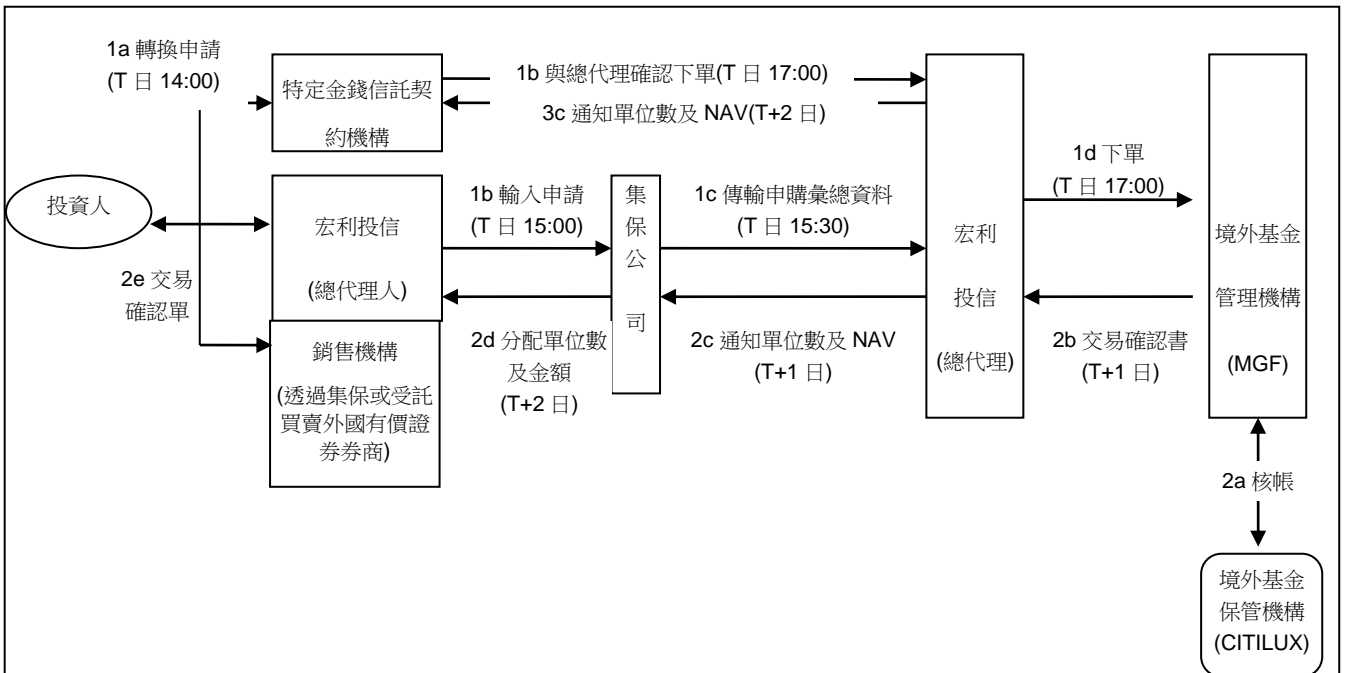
1a 轉換申請
(T 日 14:00)

特定金錢信託契約機構

1b 與總代理確認下單(T 日 17:00)

3c 通知單位數及 NAV(T+2 日)

投資人

宏利投信

(總代理人)

2e 交易確認單

銷售機構

(透過集保或受託買賣外國有價證券商)

1b 輸入申請
(T 日 15:00)

集保公司

2d 分配單位數及金額
(T+2 日)

1c 傳輸申購彙總資料
(T 日 15:30)

2c 通知單位數及 NAV
(T+1 日)

宏利投信
(總代理)

1d 下單
(T 日 17:00)

2b 交易確認書
(T+1 日)

境外基金管理機構
(MGF)

2a 核帳

境外基金保管機構
(CITILUX)